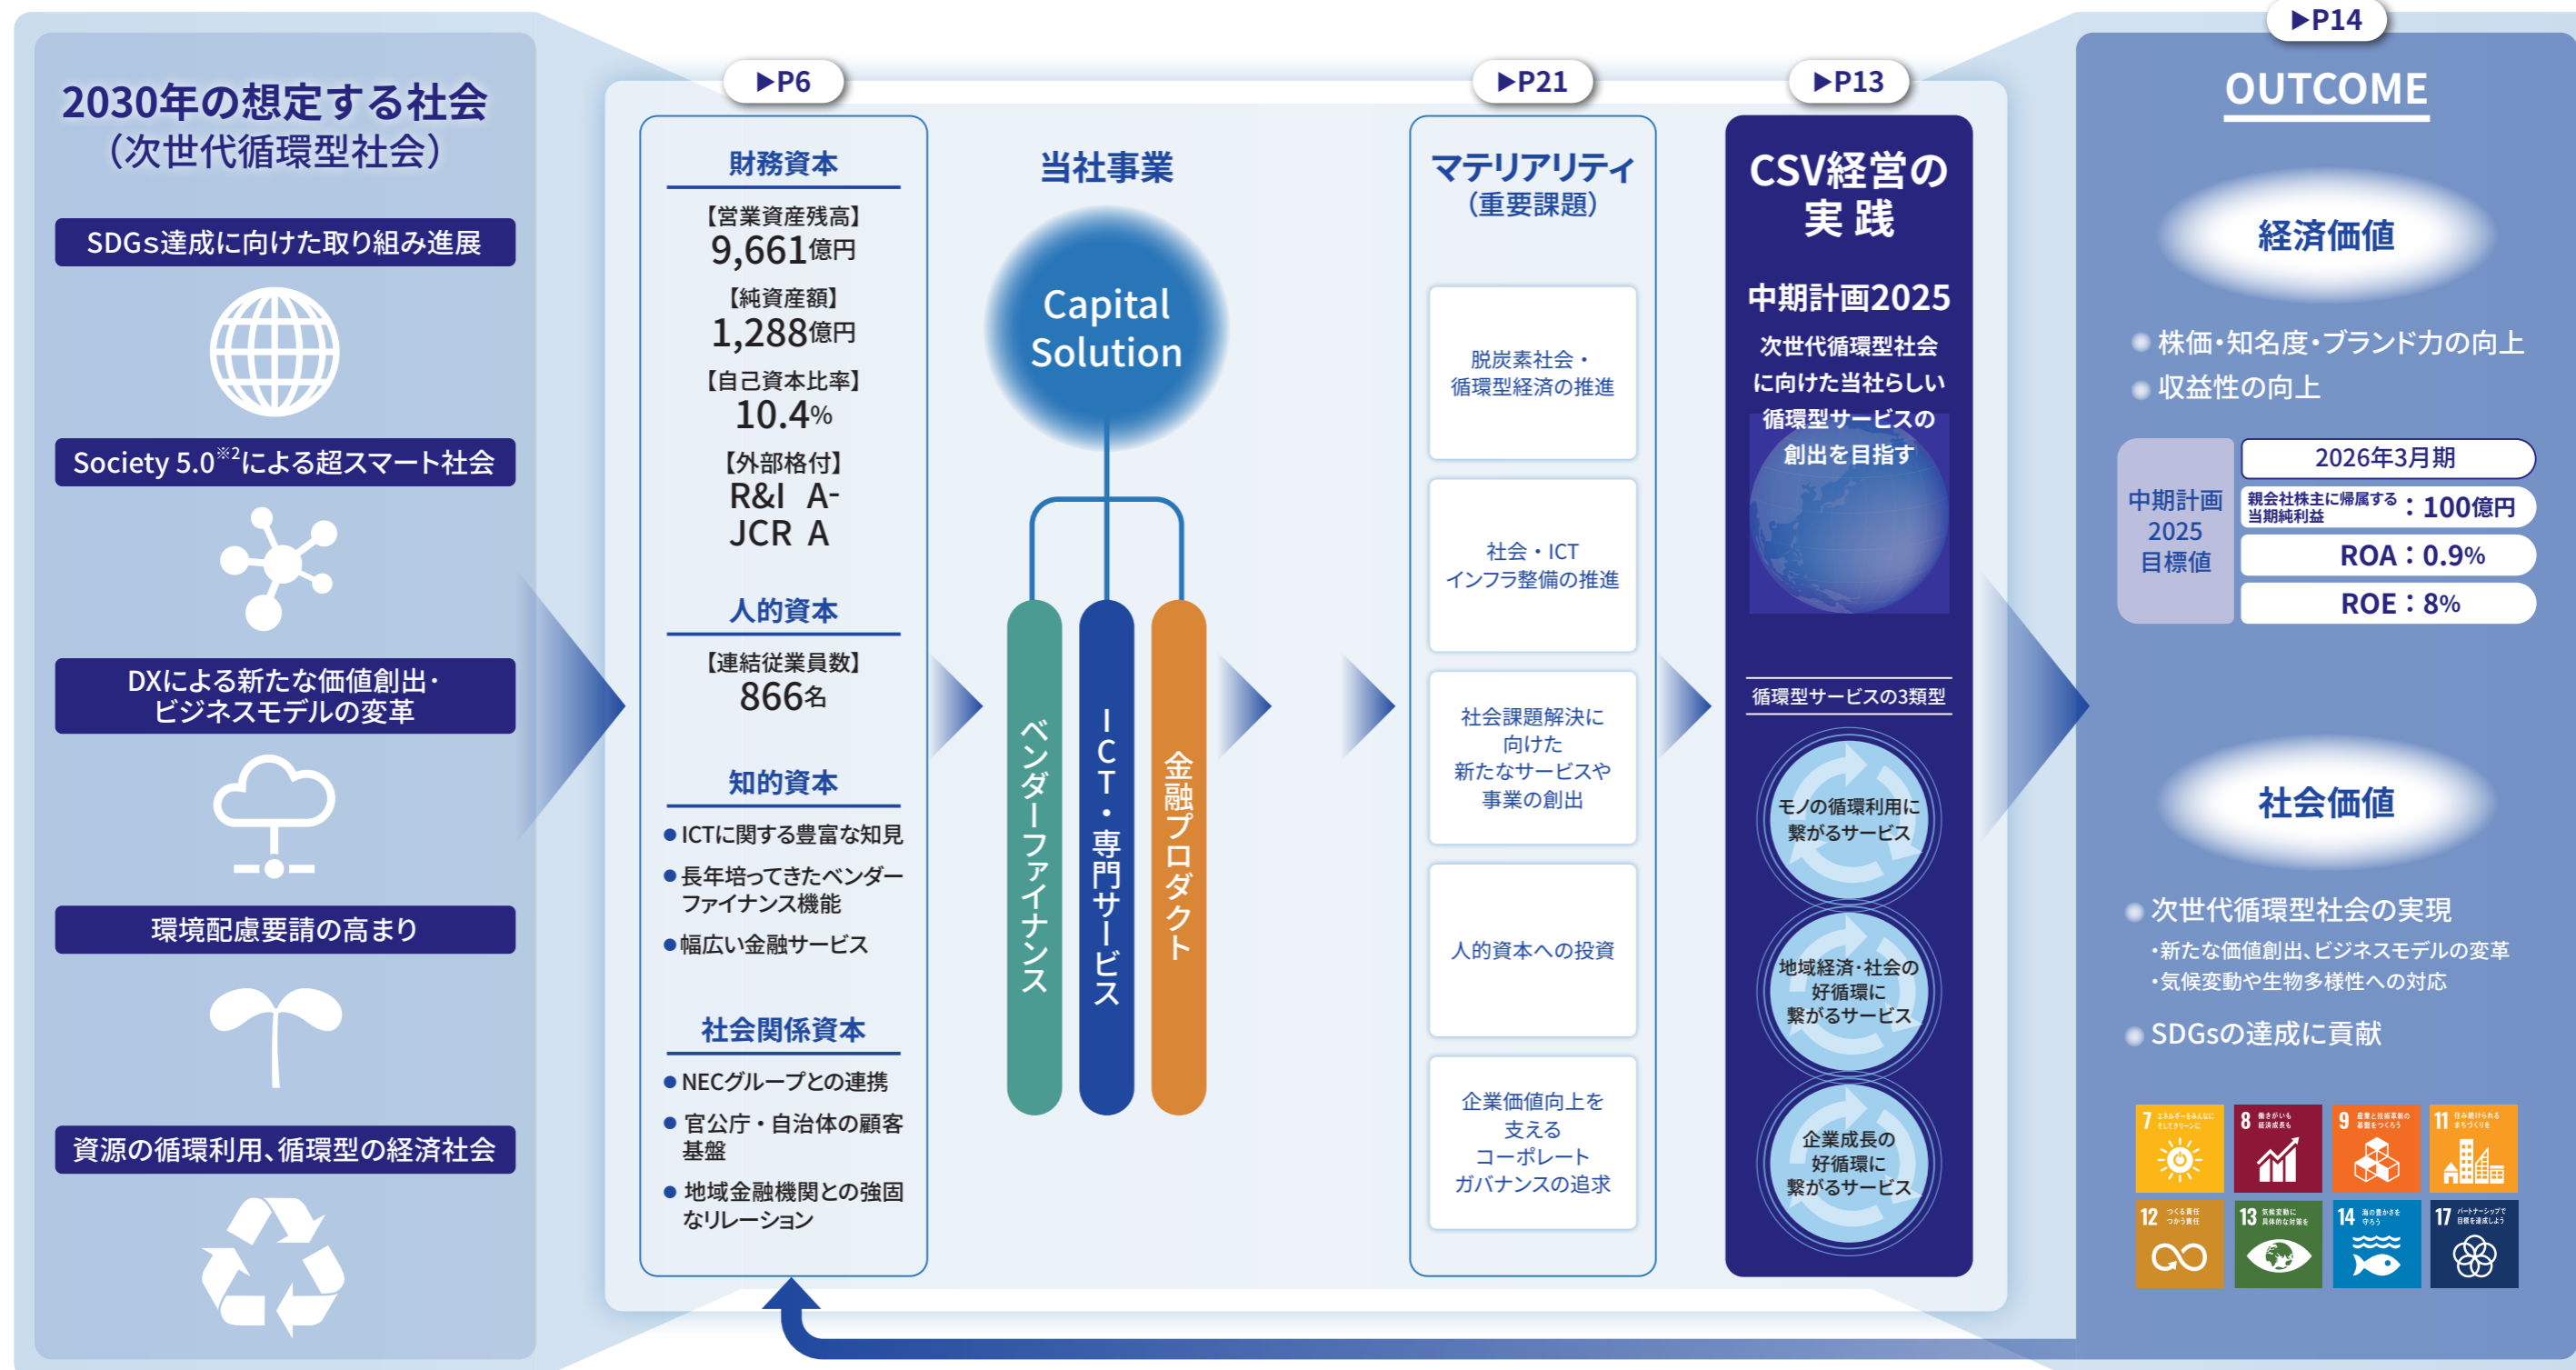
2030年の想定する社会
（次世代循環型社会）

SDGs達成に向けた取り組み進展

Society 5.0$^{※2}$による超スマート社会

DXによる新たな価値創出・ビジネスモデルの変革

環境配慮要請の高まり

資源の循環利用、循環型の経済社会

▶P6

財務資本
【営業資産残高】
9,661億円
【純資産額】
1,288億円
【自己資本比率】
10.4%
【外部格付】
R&I A-
JCR A

人的資本
【連結従業員数】
866名

知的資本
●ICTに関する豊富な知見
●長年培ってきたベンダーファイナンス機能
●幅広い金融サービス

社会関係資本
●NECグループとの連携
●官公庁・自治体の顧客基盤
●地域金融機関との強固なリレーション

当社事業
Capital Solution
ベンダーファイナンス
ICT・専門サービス
金融プロダクト

▶P21
マテリアリティ
（重要課題）
脱炭素社会・循環型経済の推進
社会・ICTインフラ整備の推進
社会課題解決に向けた新たなサービスや事業の創出
人的資本への投資
企業価値向上を支えるコーポレートガバナンスの追求

▶P13
CSV経営の実践
中期計画2025
次世代循環型社会に向けた当社らしい循環型サービスの創出を目指す
循環型サービスの3類型
モノの循環利用に繋がるサービス
地域経済・社会の好循環に繋がるサービス
企業成長の好循環に繋がるサービス

▶P14
OUTCOME
経済価値
●株価・知名度・ブランド力の向上
●収益性の向上

| 中期計画2025目標値 | 2026年3月期 |
|---|---|
| | 親会社株主に帰属する当期純利益：100億円 |
| | ROA：0.9% |
| | ROE：8% |

社会価値
●次世代循環型社会の実現
・新たな価値創出、ビジネスモデルの変革
・気候変動や生物多様性への対応
●SDGsの達成に貢献

7 8 9 11 12 13 14 17